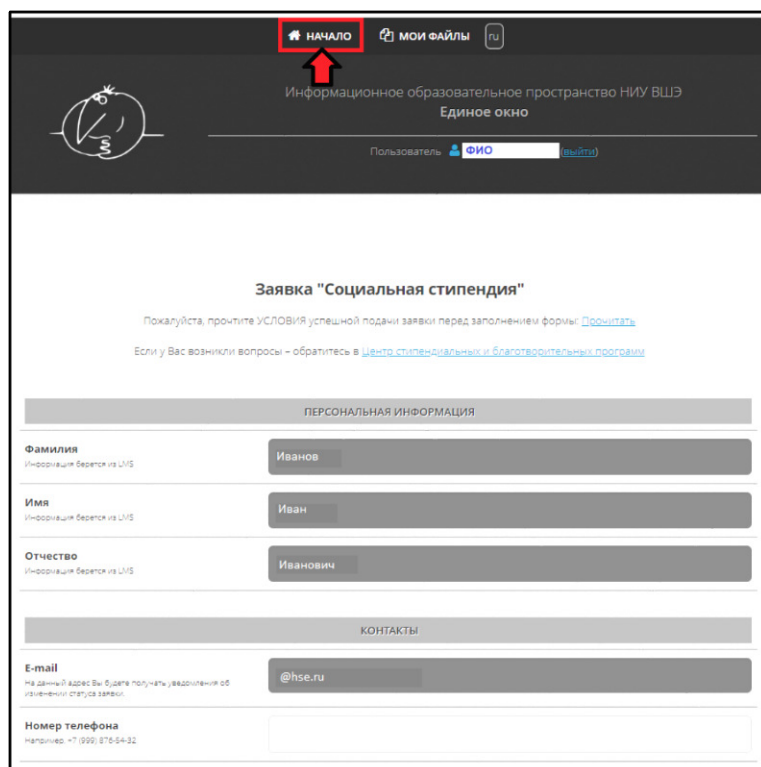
НАЧАЛО МОИ ФАЙЛЫ ru

Информационное образовательное пространство НИУ ВШЭ
Единое окно

Пользователь ФИО (выйти)

Заявка "Социальная стипендия"

Пожалуйста, прочтите УСЛОВИЯ успешной подачи заявки перед заполнением формы: Прочитать

Если у Вас возникли вопросы – обратитесь в Центр стипендиальных и благотворительных программ

ПЕРСОНАЛЬНАЯ ИНФОРМАЦИЯ

Фамилия
Информация берется из LMS
Иванов

Имя
Информация берется из LMS
Иван

Отчество
Информация берется из LMS
Иванович

КОНТАКТЫ

E-mail
На данный адрес Вы будете получать уведомления об изменении статуса заявки.
@hse.ru

Номер телефона
Например, +7 (999) 876-54-32